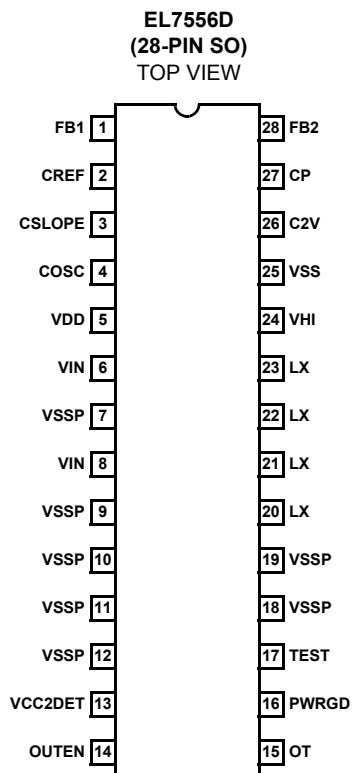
EL7556D
(28-PIN SO)
TOP VIEW

FB1 1
CREF 2
CSLOPE 3
COSC 4
VDD 5
VIN 6
VSSP 7
VIN 8
VSSP 9
VSSP 10
VSSP 11
VSSP 12
VCC2DET 13
OUTEN 14

28 FB2
27 CP
26 C2V
25 VSS
24 VHI
23 LX
22 LX
21 LX
20 LX
19 VSSP
18 VSSP
17 TEST
16 PWRGD
15 OT